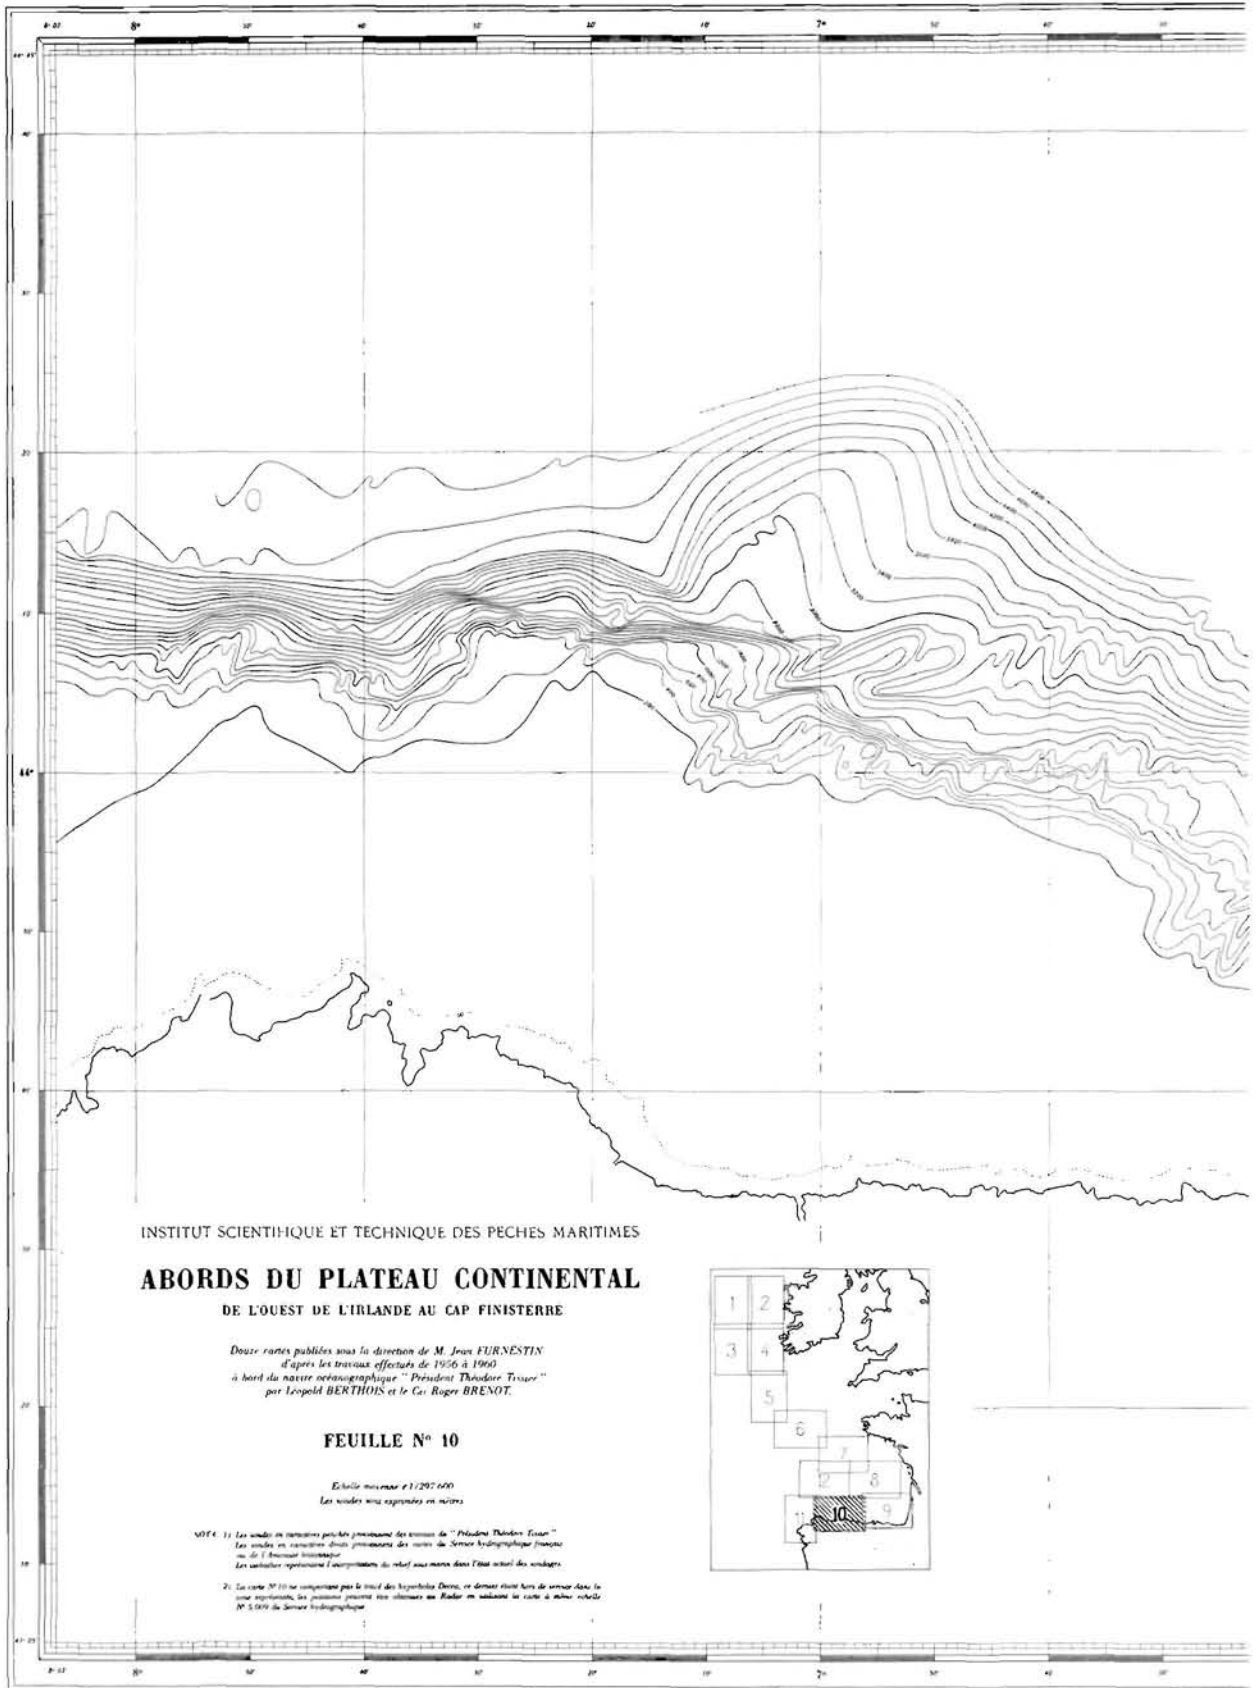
8°

7°

44°

INSTITUT SCIENTIFIQUE ET TECHNIQUE DES PECHES MARITIMES

ABORDS DU PLATEAU CONTINENTAL

DE L'OUEST DE L'IRLANDE AU CAP FINISTERRE

Douze cartes publiées sous la direction de M. Jean FURNESTIN d'après les travaux effectués de 1956 à 1960 à bord du navire océanographique " Président Théodore Tissier " par Léopold BERTHOIS et le Cdt Roger BRENOT.

FEUILLE N° 10

Echelle moyenne 1/297 600
Les sondes sont exprimées en mètres

NOTA : 1) Les sondes en caractères penchés proviennent des travaux du " Président Théodore Tissier ". Les sondes en caractères droits proviennent des cartes du Service hydrographique français ou de l'Amirauté britannique. Les isobathes représentent l'interprétation du relief sous-marin dans l'état actuel des sondages.

2) La carte N° 10 ne comportant pas le tracé des hyperboles Decca, ce dernier étant hors de service dans la zone représentée, les positions pourront être obtenues au Radar en utilisant la carte à même échelle N° 5.009 du Service hydrographique.

1 2 3 4 5 6 7 8 9 10 11

8°

7°